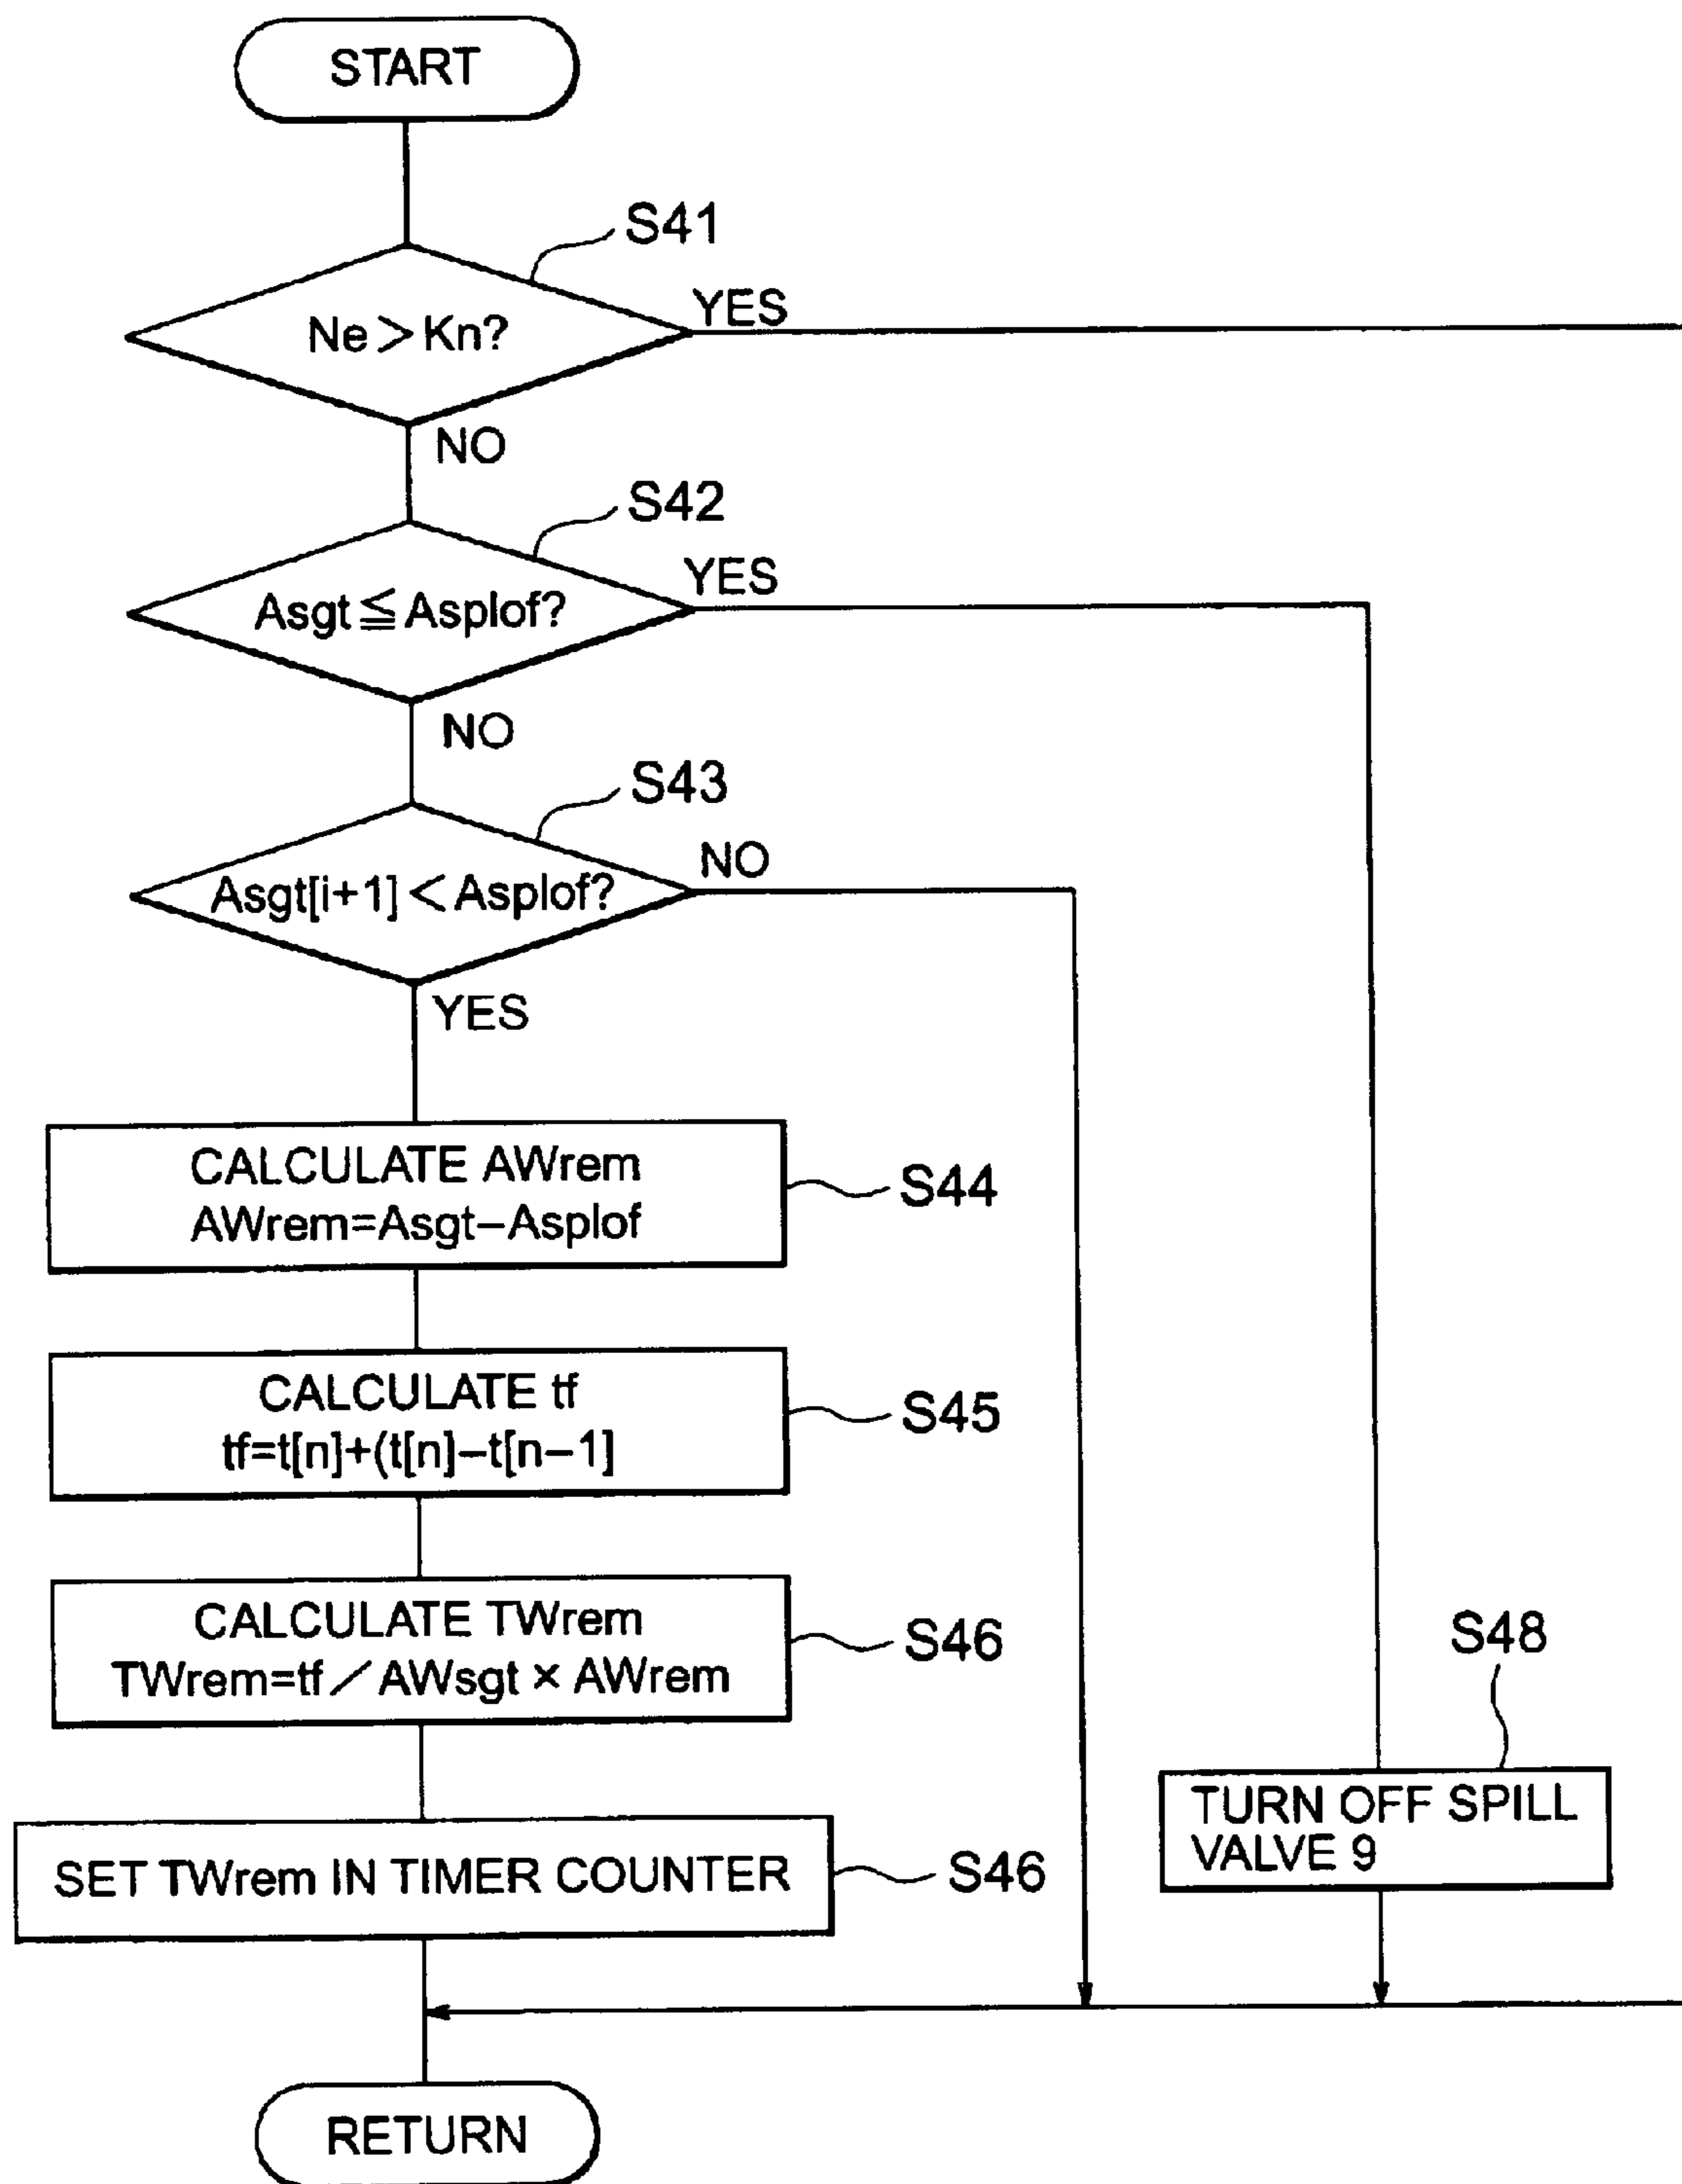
START

S41

Ne > Kn?

YES

NO

S42

Asgt $\leqq$ Asplof?

YES

NO

S43

Asgt[i+1] < Asplof?

NO

YES

CALCULATE AWrem
AWrem=Asgt−Asplof

S44

CALCULATE tf
tf=t[n]+(t[n]−t[n−1]

S45

CALCULATE TWrem
TWrem=tf / AWsgt × AWrem

S46

S48

TURN OFF SPILL VALVE 9

SET TWrem IN TIMER COUNTER

S46

RETURN